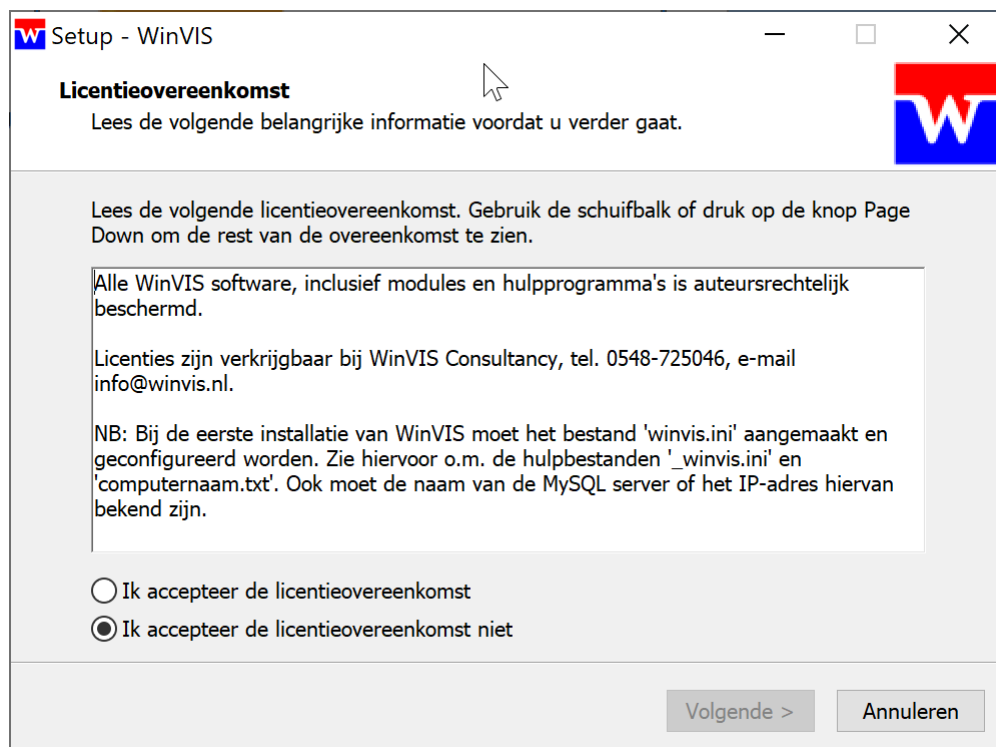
Setup - WinVIS

Licentieovereenkomst
Lees de volgende belangrijke informatie voordat u verder gaat.

Lees de volgende licentieovereenkomst. Gebruik de schuifbalk of druk op de knop Page Down om de rest van de overeenkomst te zien.

Alle WinVIS software, inclusief modules en hulpprogramma's is auteursrechtelijk beschermd.

Licenties zijn verkrijgbaar bij WinVIS Consultancy, tel. 0548-725046, e-mail info@winvis.nl.

NB: Bij de eerste installatie van WinVIS moet het bestand 'winvis.ini' aangemaakt en geconfigureerd worden. Zie hiervoor o.m. de hulpbestanden '_winvis.ini' en 'computernaam.txt'. Ook moet de naam van de MySQL server of het IP-adres hiervan bekend zijn.

Ik accepteer de licentieovereenkomst
Ik accepteer de licentieovereenkomst niet

Volgende >
Annuleren